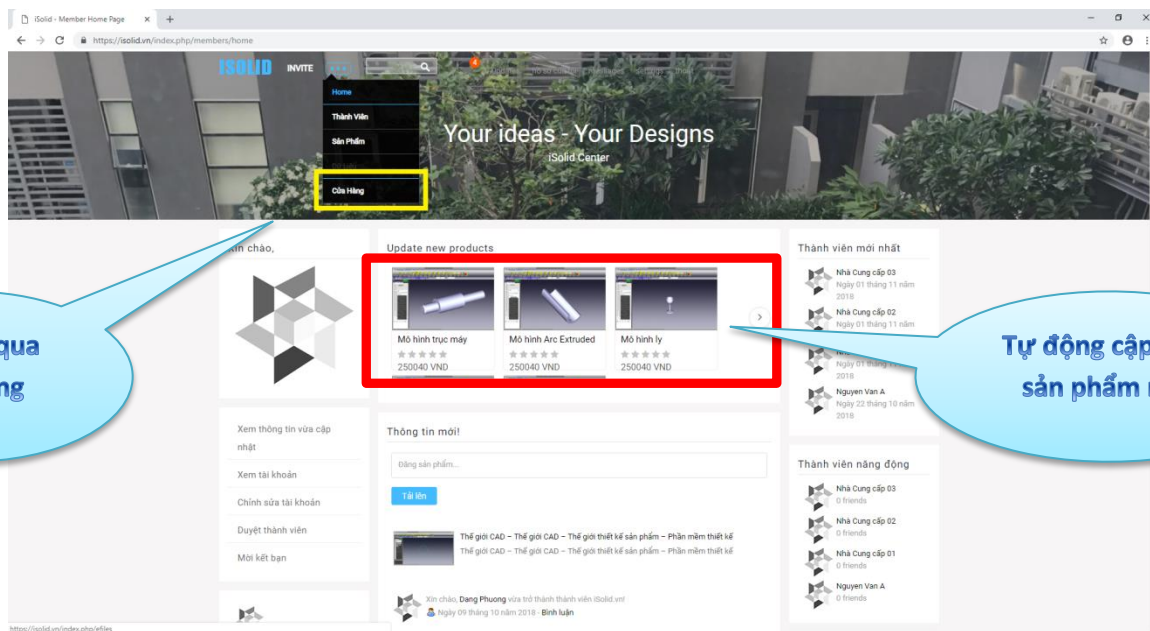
iSolid - Member Home Page
https://isolid.vn/index.php/members/home

ISOLID INVITE

Home
Thành Viên
Sản Phẩm
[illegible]
Cửa Hàng

Your ideas - Your Designs
iSolid Center

Xin chào,

Update new products

Mô hình trục máy
250040 VND

Mô hình Arc Extruded
250040 VND

Mô hình ly
250040 VND

Thành viên mới nhất

Nhà Cung cấp 03
Ngày 01 tháng 11 năm 2018

Nhà Cung cấp 02
Ngày 01 tháng 11 năm

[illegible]
Ngày 01 tháng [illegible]
2018

Nguyen Van A
Ngày 22 tháng 10 năm 2018

qua
ng

Tự động cập
sản phẩm

Xem thông tin vừa cập nhật
Xem tài khoản
Chỉnh sửa tài khoản
Duyệt thành viên
Mời kết bạn

Thông tin mới!

Đăng sản phẩm...

Tải lên

Thế giới CAD – Thế giới CAD – Thế giới thiết kế sản phẩm – Phần mềm thiết kế
Thế giới CAD – Thế giới CAD – Thế giới thiết kế sản phẩm – Phần mềm thiết kế

Xin chào, Dang Phuong vừa trở thành thành viên iSolid.vn!
Ngày 09 tháng 10 năm 2018 - Bình luận

Thành viên năng động

Nhà Cung cấp 03
0 friends

Nhà Cung cấp 02
0 friends

Nhà Cung cấp 01
0 friends

Nguyen Van A
0 friends

https://isolid.vn/index.php/efiles